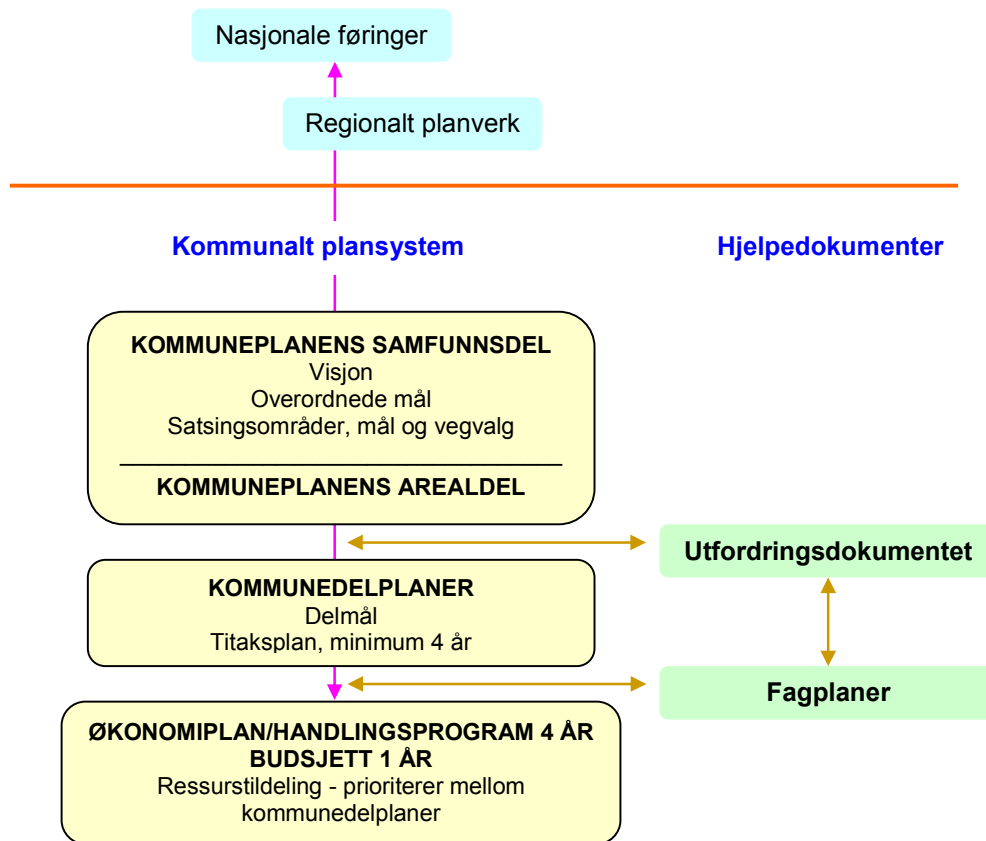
Nasjonale føringer

Regionalt planverk

Kommunalt plansystem

Hjelpedokumenter

KOMMUNEPLANENS SAMFUNNSDEL
Visjon
Overordnede mål
Satsingsområder, mål og vegvalg

KOMMUNEPLANENS AREALDEL

Utfordringsdokumentet

KOMMUNEDELPLANER
Delmål
Titaksplan, minimum 4 år

Fagplaner

ØKONOMIPLAN/HANDLINGSPROGRAM 4 ÅR
BUDSJETT 1 ÅR
Ressurstildeling - prioriterer mellom kommunedelplaner